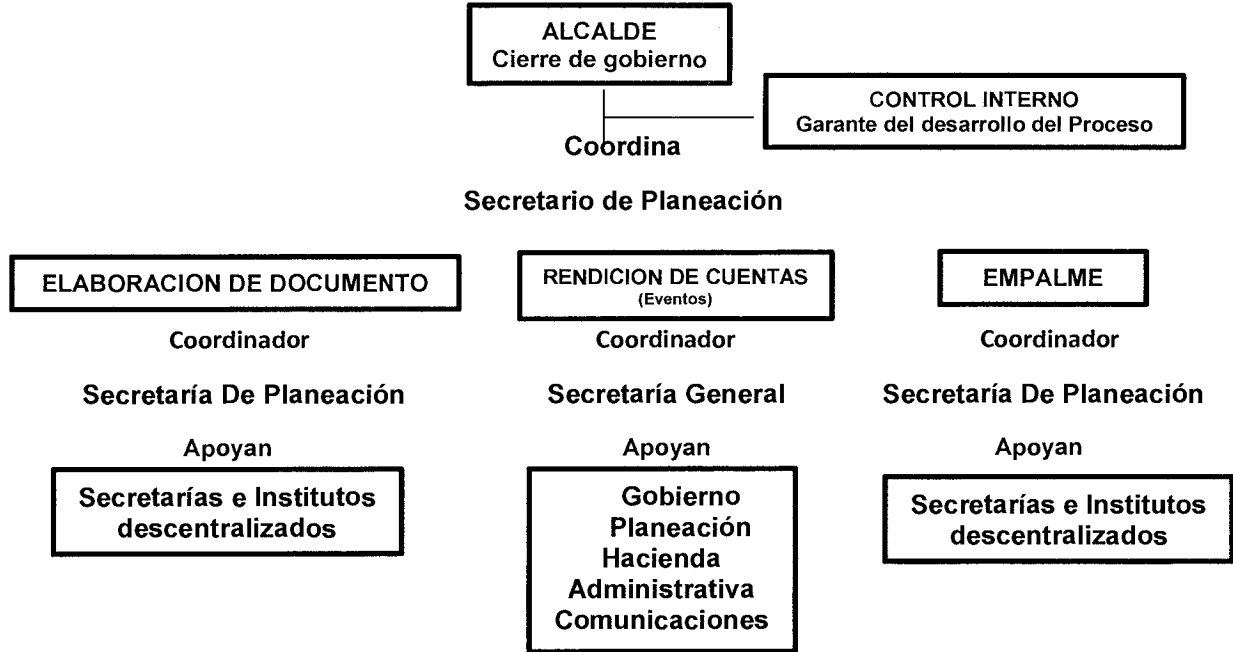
ALCALDE
Cierre de gobierno

CONTROL INTERNO
Garante del desarrollo del Proceso

Coordina

Secretario de Planeación

ELABORACION DE DOCUMENTO

Coordinador

Secretaría De Planeación

Apoyan

Secretarías e Institutos descentralizados

RENDICION DE CUENTAS
(Eventos)

Coordinador

Secretaría General

Apoyan

Gobierno
Planeación
Hacienda
Administrativa
Comunicaciones

EMPALME

Coordinador

Secretaría De Planeación

Apoyan

Secretarías e Institutos descentralizados